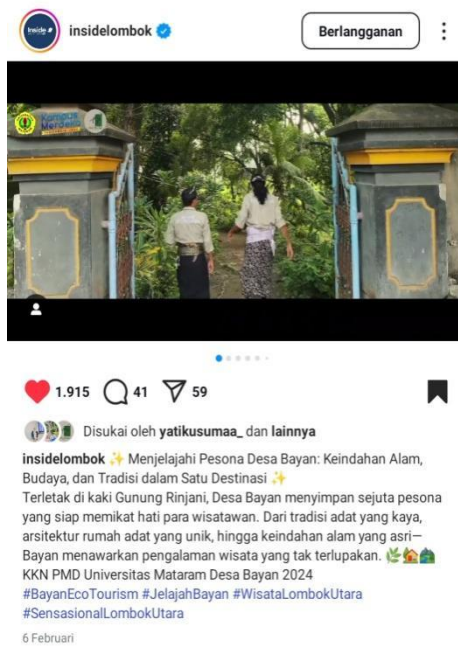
inside
insidelombok
Berlangganan

1.915 41 59

Disukai oleh yatikusumaa_ dan lainnya

insidelombok ✨ Menjelajahi Pesona Desa Bayan: Keindahan Alam, Budaya, dan Tradisi dalam Satu Destinasi ✨

Terletak di kaki Gunung Rinjani, Desa Bayan menyimpan sejuta pesona yang siap memikat hati para wisatawan. Dari tradisi adat yang kaya, arsitektur rumah adat yang unik, hingga keindahan alam yang asri—Bayan menawarkan pengalaman wisata yang tak terlupakan. 🌿🏡🛖
KKN PMD Universitas Mataram Desa Bayan 2024
#BayanEcoTourism #JelajahBayan #WisataLombokUtara #SensasionalLombokUtara

6 Februari